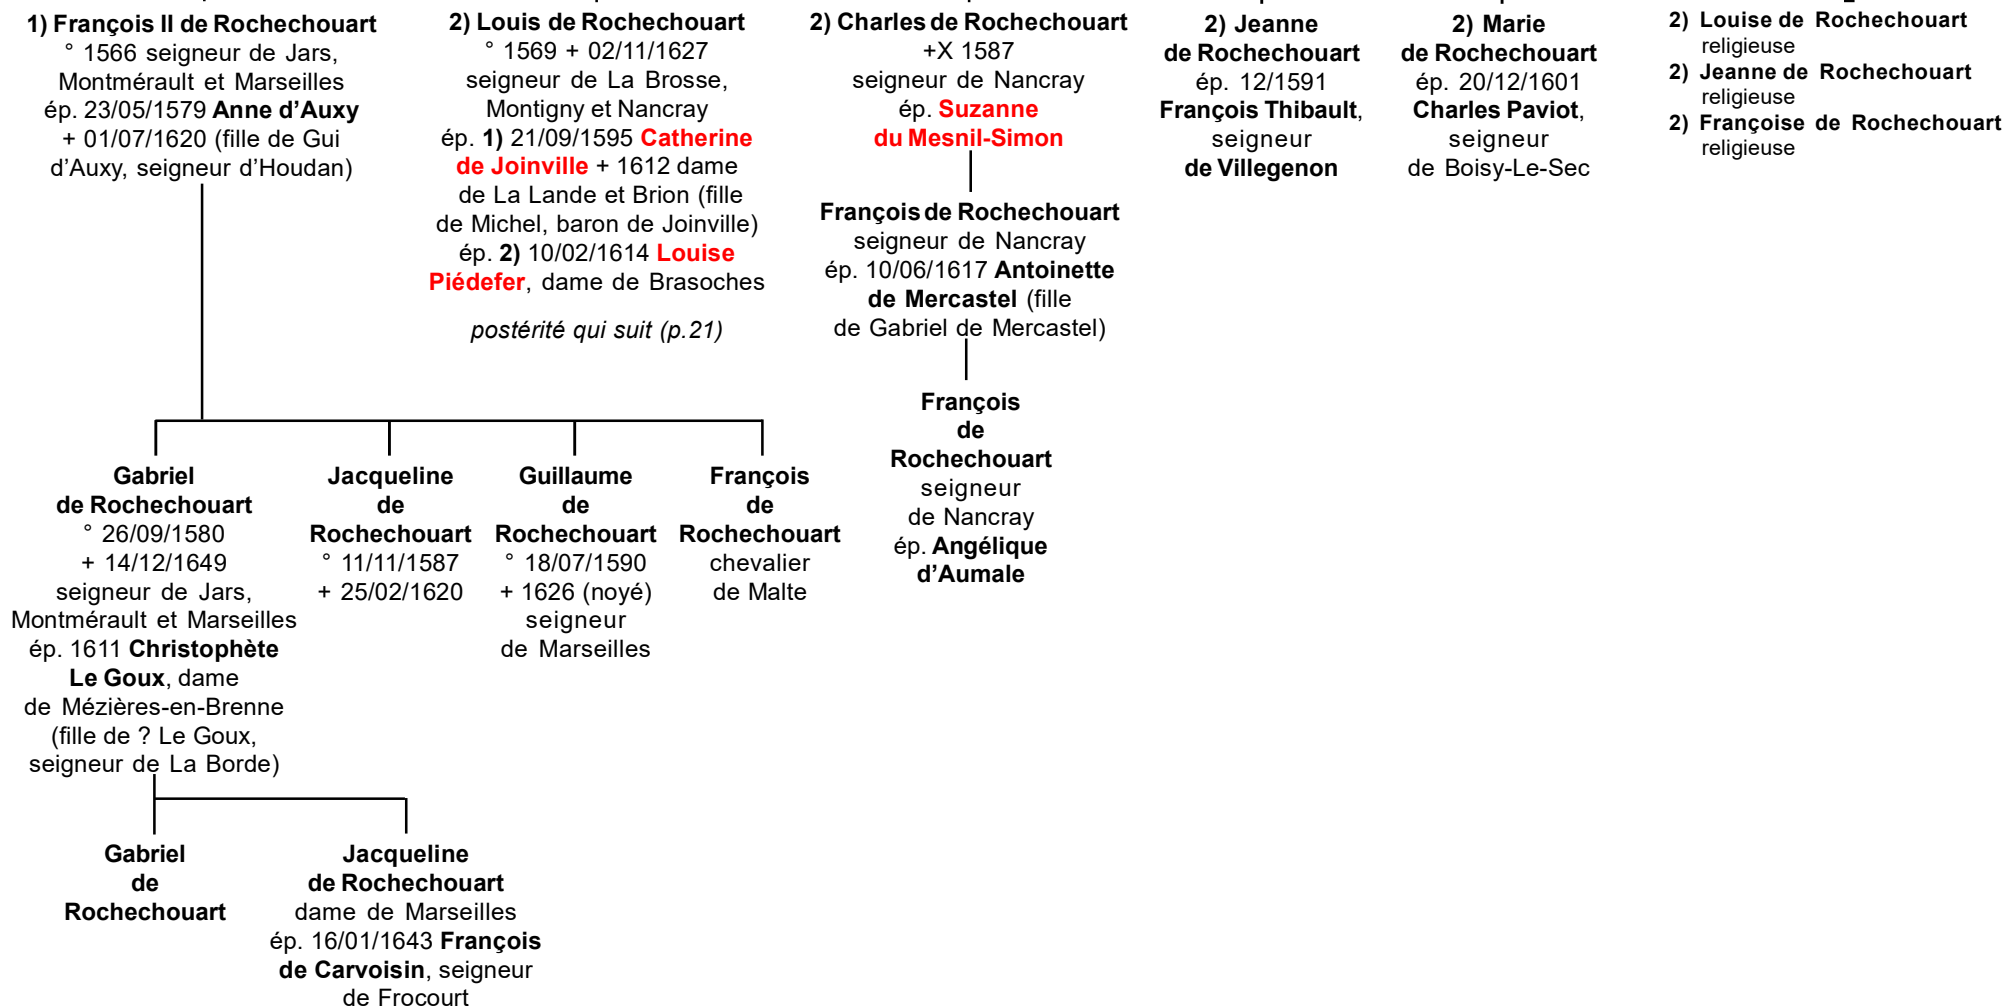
1) François II de Rochechouart
° 1566 seigneur de Jars, Montmérault et Marseilles
ép. 23/05/1579 Anne d'Auxy + 01/07/1620 (fille de Gui d'Auxy, seigneur d'Houdan)

2) Louis de Rochechouart
° 1569 + 02/11/1627
seigneur de La Brosse, Montigny et Nancray
ép. 1) 21/09/1595 Catherine de Joinville + 1612 dame de La Lande et Brion (fille de Michel, baron de Joinville)
ép. 2) 10/02/1614 Louise Piédefer, dame de Brasoches

postérité qui suit (p.21)

2) Charles de Rochechouart
+X 1587
seigneur de Nancray
ép. Suzanne du Mesnil-Simon

François de Rochechouart
seigneur de Nancray
ép. 10/06/1617 Antoinette de Mercastel (fille de Gabriel de Mercastel)

François de Rochechouart
seigneur de Nancray
ép. Angélique d'Aumale

2) Jeanne de Rochechouart
ép. 12/1591
François Thibault, seigneur de Villegenon

2) Marie de Rochechouart
ép. 20/12/1601
Charles Paviot, seigneur de Boisy-Le-Sec

2) Louise de Rochechouart
religieuse
2) Jeanne de Rochechouart
religieuse
2) Françoise de Rochechouart
religieuse

Gabriel de Rochechouart
° 26/09/1580
+ 14/12/1649
seigneur de Jars, Montmérault et Marseilles
ép. 1611 Christophète Le Goux, dame de Mézières-en-Brenne (fille de ? Le Goux, seigneur de La Borde)

Jacqueline de Rochechouart
° 11/11/1587
+ 25/02/1620

Guillaume de Rochechouart
° 18/07/1590
+ 1626 (noyé)
seigneur de Marseilles

François de Rochechouart
chevalier de Malte

Gabriel de Rochechouart

Jacqueline de Rochechouart
dame de Marseilles
ép. 16/01/1643 François de Carvoisin, seigneur de Frocourt